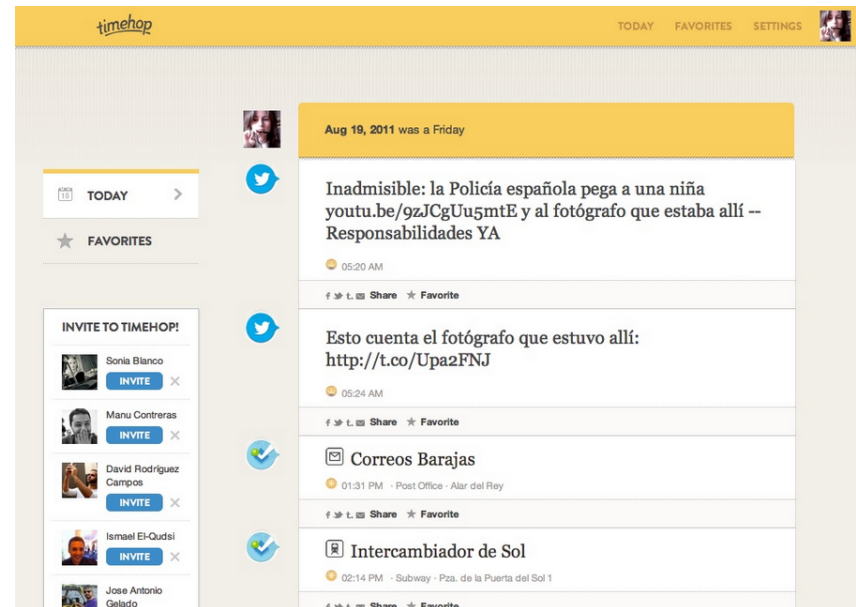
timehop

TODAY FAVORITES SETTINGS

AUG 19 TODAY

FAVORITES

INVITE TO TIMEHOP!

Sonia Blanco
INVITE

Manu Contreras
INVITE

David Rodríguez Campos
INVITE

Ismael El-Qudsi
INVITE

Jose Antonio Gelado

Aug 19, 2011 was a Friday

Inadmisible: la Policía española pega a una niña youtu.be/9zJCgUu5mtE y al fotógrafo que estaba allí -- Responsabilidades YA

05:20 AM

f t. Share ★ Favorite

Esto cuenta el fotógrafo que estuvo allí: http://t.co/Upa2FNJ

05:24 AM

f t. Share ★ Favorite

Correos Barajas

01:31 PM · Post Office · Alar del Rey

f t. Share ★ Favorite

Intercambiador de Sol

02:14 PM · Subway · Pza. de la Puerta del Sol 1

f t. Share ★ Favorite